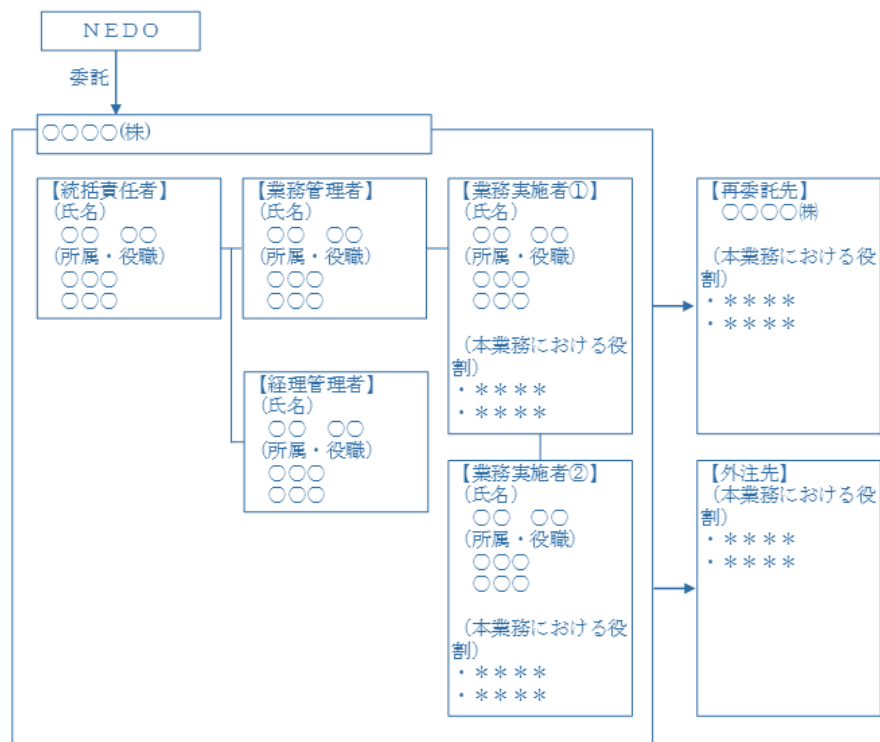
NEDO

委託

○○○○(株)

【統括責任者】
（氏名）
○○　○○
（所属・役職）
○○○
○○○

【業務管理者】
（氏名）
○○　○○
（所属・役職）
○○○
○○○

【経理管理者】
（氏名）
○○　○○
（所属・役職）
○○○
○○○

【業務実施者①】
（氏名）
○○　○○
（所属・役職）
○○○
○○○

（本業務における役割）
・＊＊＊＊
・＊＊＊＊

【業務実施者②】
（氏名）
○○　○○
（所属・役職）
○○○
○○○

（本業務における役割）
・＊＊＊＊
・＊＊＊＊

【再委託先】
○○○○㈱

（本業務における役割）
・＊＊＊＊
・＊＊＊＊

【外注先】
（本業務における役割）
・＊＊＊＊
・＊＊＊＊